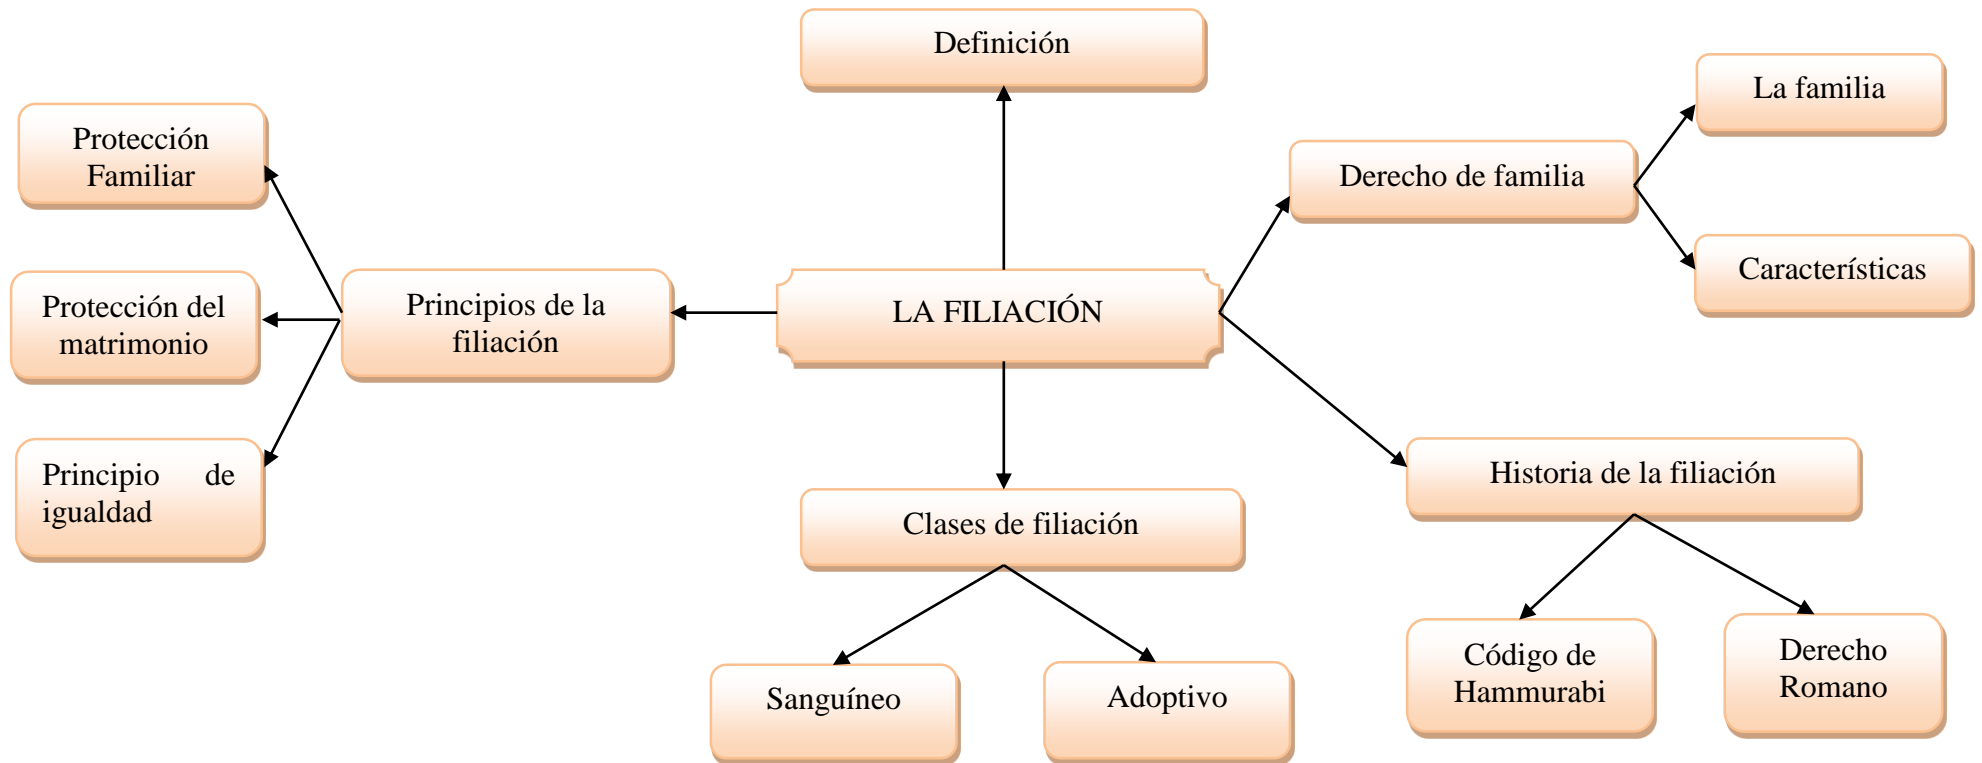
Definición

Protección Familiar

Protección del matrimonio

Principio de igualdad

Principios de la filiación

LA FILIACIÓN

Derecho de familia

La familia

Características

Historia de la filiación

Clases de filiación

Sanguíneo

Adoptivo

Código de Hammurabi

Derecho Romano